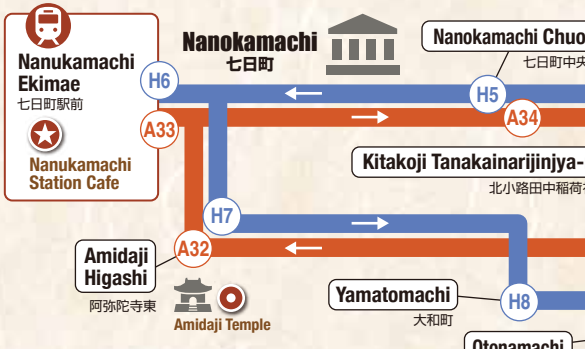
Nanukamachi Ekimae
七日町駅前

Nanukamachi Station Cafe

Nanokamachi
七日町

Nanokamachi Chuo
七日町中央

H6

H5

A33

A34

Kitakoji Tanakainarijinjya-
北小路田中稲荷

H7

Amidaji Higashi
阿弥陀寺東

A32

Amidaji Temple

Yamatomachi
大和町

H8

Otonamachi